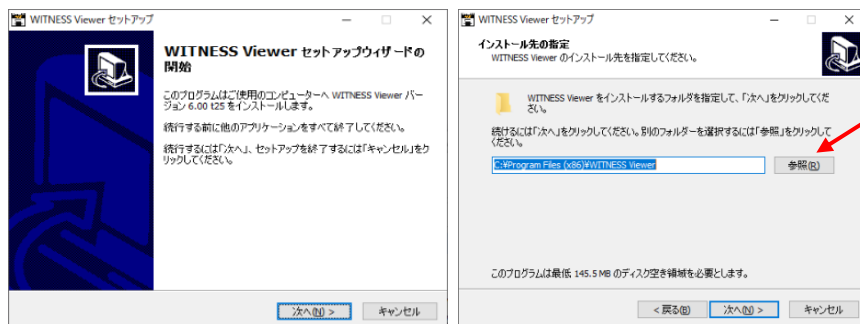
WITNESS Viewer セットアップ

WITNESS Viewer セットアップウィザードの開始

このプログラムはご使用のコンピューターへ WITNESS Viewer バージョン 6.00 t25 をインストールします。

続行する前に他のアプリケーションをすべて終了してください。

続行するには「次へ」、セットアップを終了するには「キャンセル」をクリックしてください。

次へ(N) >
キャンセル

WITNESS Viewer セットアップ

インストール先の指定
WITNESS Viewer のインストール先を指定してください。

WITNESS Viewer をインストールするフォルダを指定して、「次へ」をクリックしてください。

続けるには「次へ」をクリックしてください。別のフォルダーを選択するには「参照」をクリックしてください。

C:¥Program Files (x86)¥WITNESS Viewer
参照(R)

このプログラムは最低 145.5 MB のディスク空き領域を必要とします。

< 戻る(B)
次へ(N) >
キャンセル